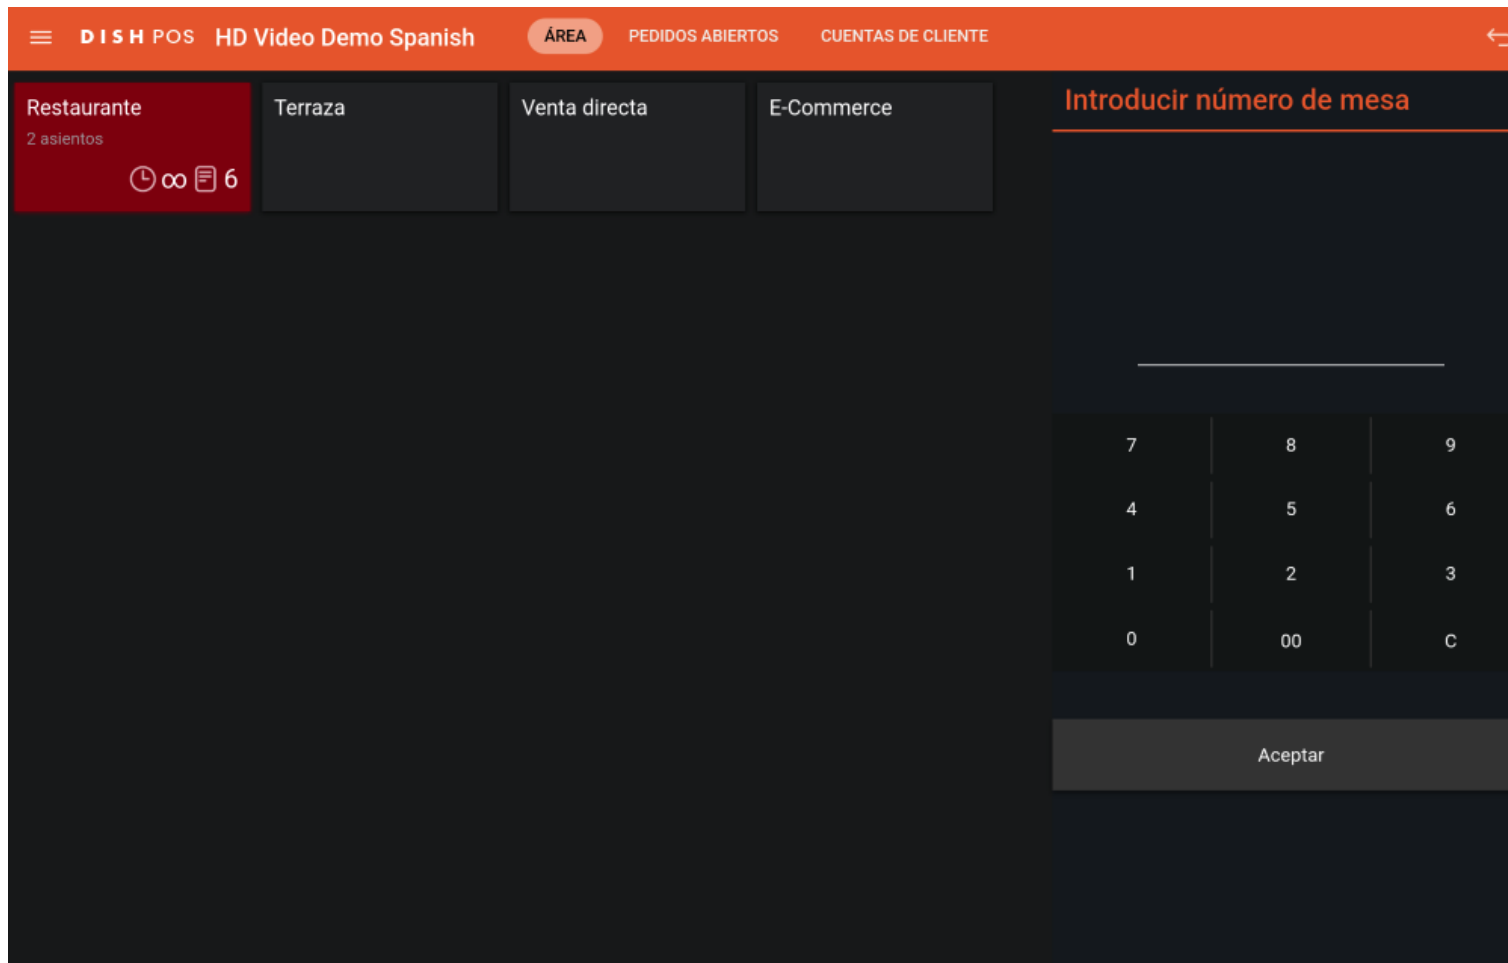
DISH POS HD Video Demo Spanish

ÁREA PEDIDOS ABIERTOS CUENTAS DE CLIENTE

Restaurante
2 asientos
∞ 6

Terraza

Venta directa

E-Commerce

Introducir número de mesa

| 7 | 8 | 9 |
|---|---|---|
| 4 | 5 | 6 |
| 1 | 2 | 3 |
| 0 | 00 | C |

Aceptar